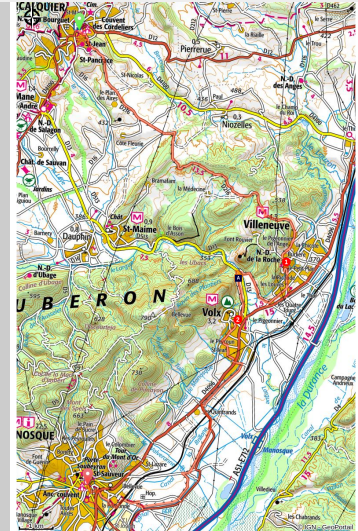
FORCALQUIER
le Bourguet
Couvent des Cordeliers
St-Jean
St-Pancrace
D12
Pierrerue
la Bastide
Cros
D13
St-Nicolas
N.-D. des Anges
Mane
N.-D. de Salagon
Niozelles
Bourcoire
Chât. de Sauvan
Jardins
Brâmafam
la Médecine
Villeneuve
Châtt.
St-Maime
Dauphin
N.-D. de la Roche
Fort Gipière
N.-D. d'Ubage
LUBERON
Volx
le Pigeonnier
la Durance
Manosque
MANOSQUE
St-Lazare
Tour du Mont d'Or
Anc. couvent
A51-E712
Campagne Andrieux
les Chabrands
Villedieu
IGN - GeoPortail